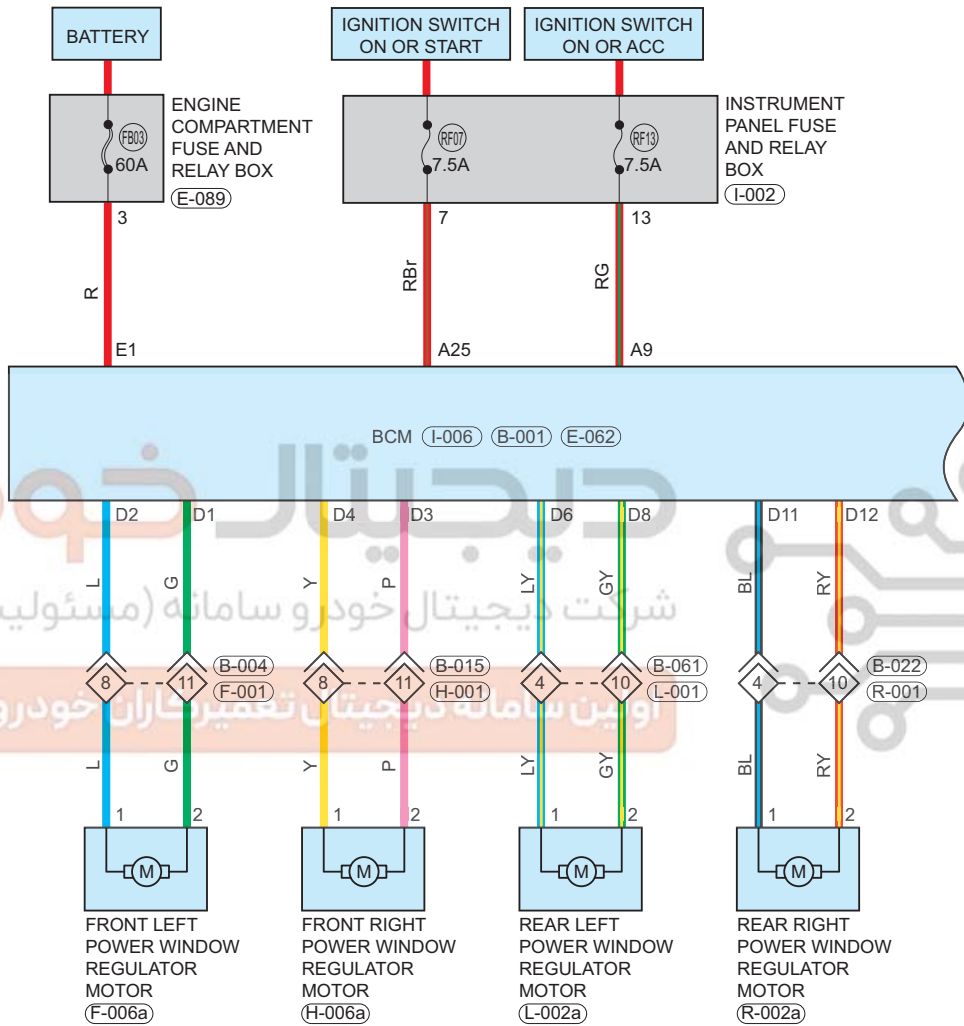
BATTERY

IGNITION SWITCH ON OR START

IGNITION SWITCH ON OR ACC

FB03
60A

ENGINE COMPARTMENT FUSE AND RELAY BOX
E-089

RF07
7.5A

RF13
7.5A

INSTRUMENT PANEL FUSE AND RELAY BOX
I-002

3
R
E1

7
RBr
A25

13
RG
A9

BCM I-006 B-001 E-062

D2 D1 D4 D3 D6 D8 D11 D12

L G Y P LY GY BL RY

شرکت دیجیتال خودرو سامانه (مسئولیت

اولین سامانه دیجیتال تعمیرکاران خودرو

8 11 B-004 F-001
8 11 B-015 H-001
4 10 B-061 L-001
4 10 B-022 R-001

L G Y P LY GY BL RY

1 2 1 2 1 2 1 2

M M M M

FRONT LEFT POWER WINDOW REGULATOR MOTOR
F-006a

FRONT RIGHT POWER WINDOW REGULATOR MOTOR
H-006a

REAR LEFT POWER WINDOW REGULATOR MOTOR
L-002a

REAR RIGHT POWER WINDOW REGULATOR MOTOR
R-002a